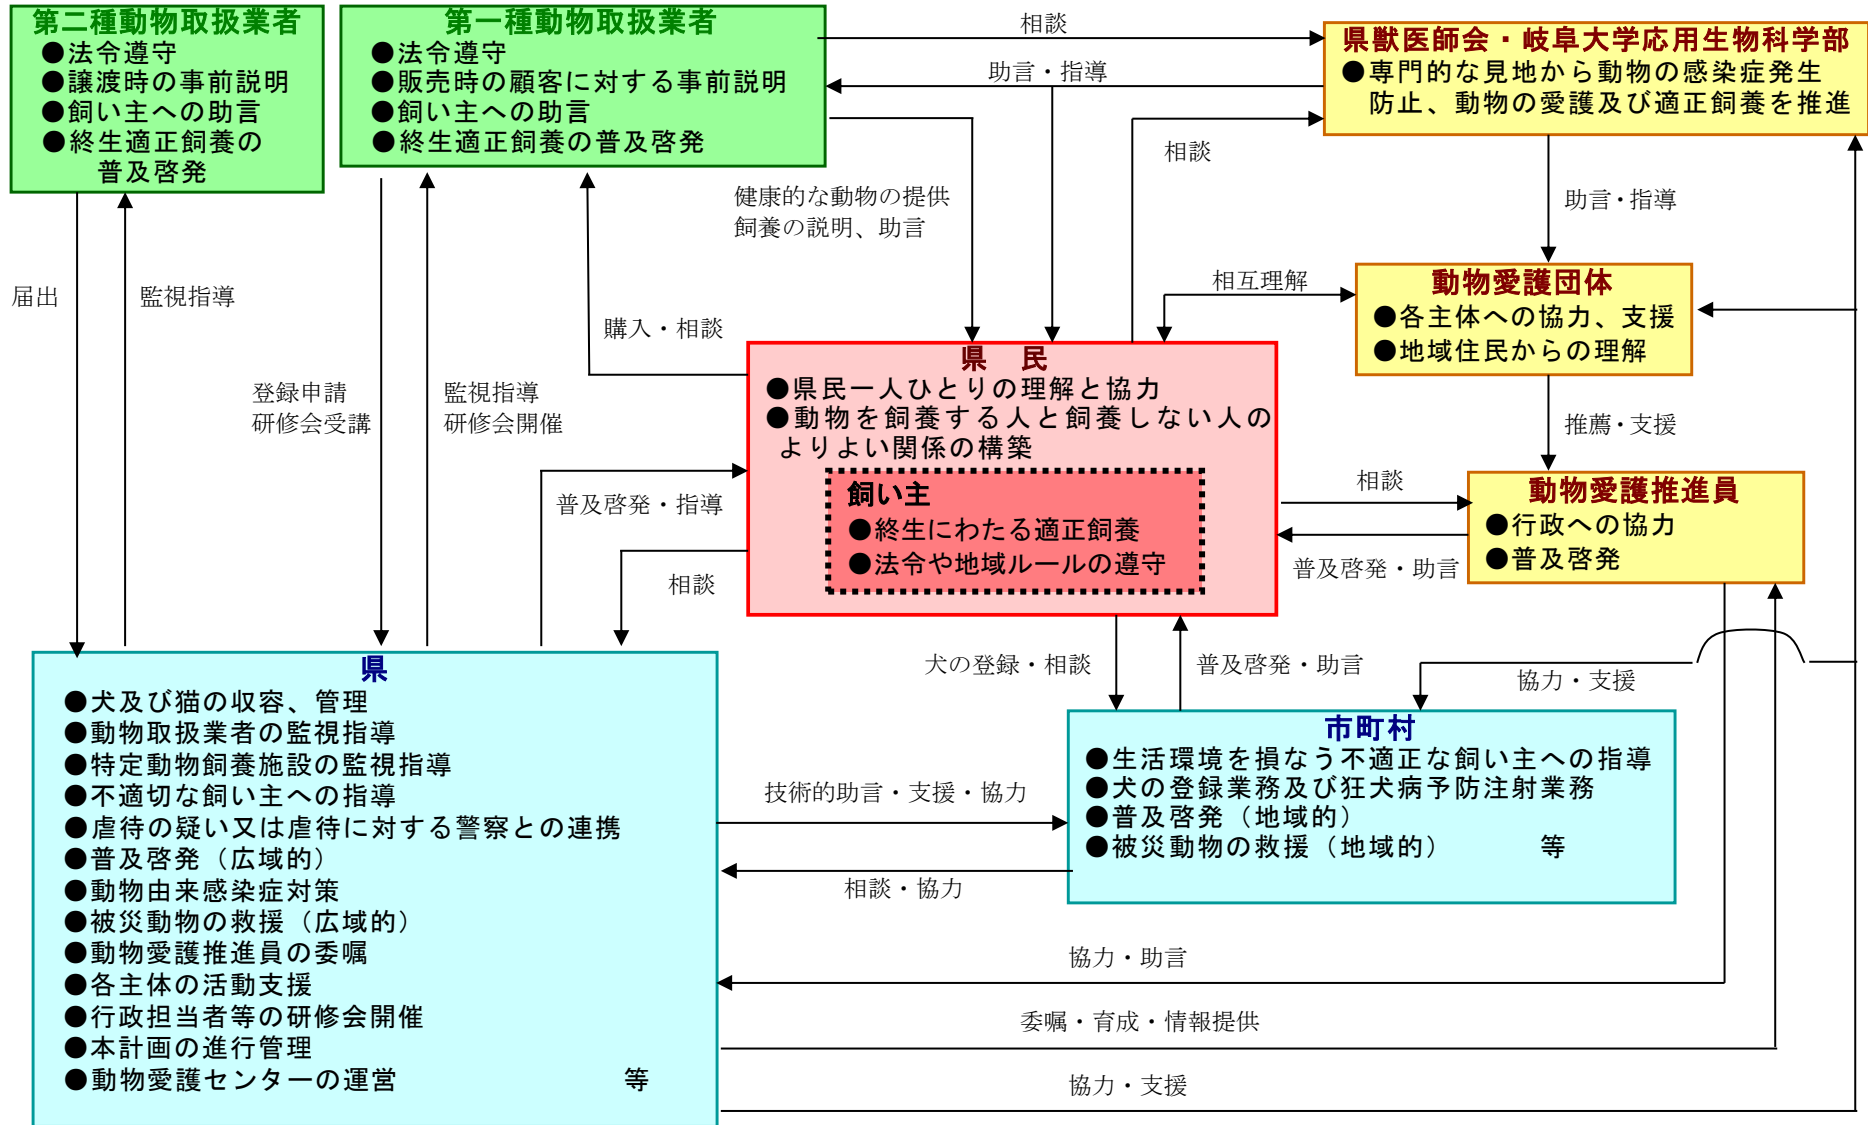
第二種動物取扱業者
●法令遵守
●譲渡時の事前説明
●飼い主への助言
●終生適正飼養の普及啓発

第一種動物取扱業者
●法令遵守
●販売時の顧客に対する事前説明
●飼い主への助言
●終生適正飼養の普及啓発

相談

助言・指導

県獣医師会・岐阜大学応用生物科学部
●専門的な見地から動物の感染症発生防止、動物の愛護及び適正飼養を推進

相談

健康的な動物の提供
飼養の説明、助言

助言・指導

届出

監視指導

相互理解

動物愛護団体
●各主体への協力、支援
●地域住民からの理解

購入・相談

登録申請
研修会受講

監視指導
研修会開催

県　民
●県民一人ひとりの理解と協力
●動物を飼養する人と飼養しない人のよりよい関係の構築

推薦・支援

飼い主
●終生にわたる適正飼養
●法令や地域ルールの遵守

普及啓発・指導

相談

動物愛護推進員
●行政への協力
●普及啓発

相談

普及啓発・助言

犬の登録・相談

普及啓発・助言

協力・支援

県
●犬及び猫の収容、管理
●動物取扱業者の監視指導
●特定動物飼養施設の監視指導
●不適切な飼い主への指導
●虐待の疑い又は虐待に対する警察との連携
●普及啓発（広域的）
●動物由来感染症対策
●被災動物の救援（広域的）
●動物愛護推進員の委嘱
●各主体の活動支援
●行政担当者等の研修会開催
●本計画の進行管理
●動物愛護センターの運営　等

市町村
●生活環境を損なう不適正な飼い主への指導
●犬の登録業務及び狂犬病予防注射業務
●普及啓発（地域的）
●被災動物の救援（地域的）　等

技術的助言・支援・協力

相談・協力

協力・助言

委嘱・育成・情報提供

協力・支援